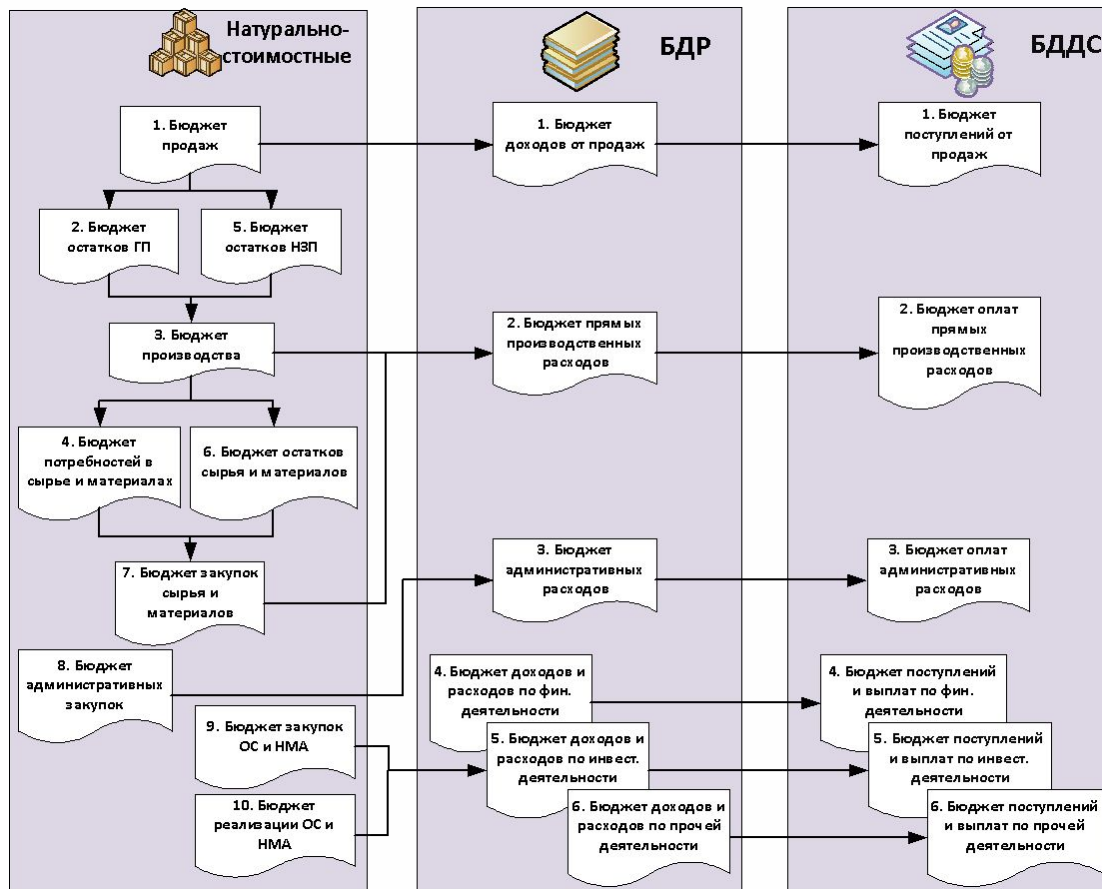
Натурально-стоимостные

БДР

БДДС

1. Бюджет продаж

1. Бюджет доходов от продаж

1. Бюджет поступлений от продаж

2. Бюджет остатков ГП

5. Бюджет остатков НЗП

3. Бюджет производства

2. Бюджет прямых производственных расходов

2. Бюджет оплат прямых производственных расходов

4. Бюджет потребностей в сырье и материалах

6. Бюджет остатков сырья и материалов

7. Бюджет закупок сырья и материалов

3. Бюджет административных расходов

3. Бюджет оплат административных расходов

8. Бюджет административных закупок

4. Бюджет доходов и расходов по фин. деятельности

4. Бюджет поступлений и выплат по фин. деятельности

9. Бюджет закупок ОС и НМА

5. Бюджет доходов и расходов по инвест. деятельности

5. Бюджет поступлений и выплат по инвест. деятельности

10. Бюджет реализации ОС и НМА

6. Бюджет доходов и расходов по прочей деятельности

6. Бюджет поступлений и выплат по прочей деятельности